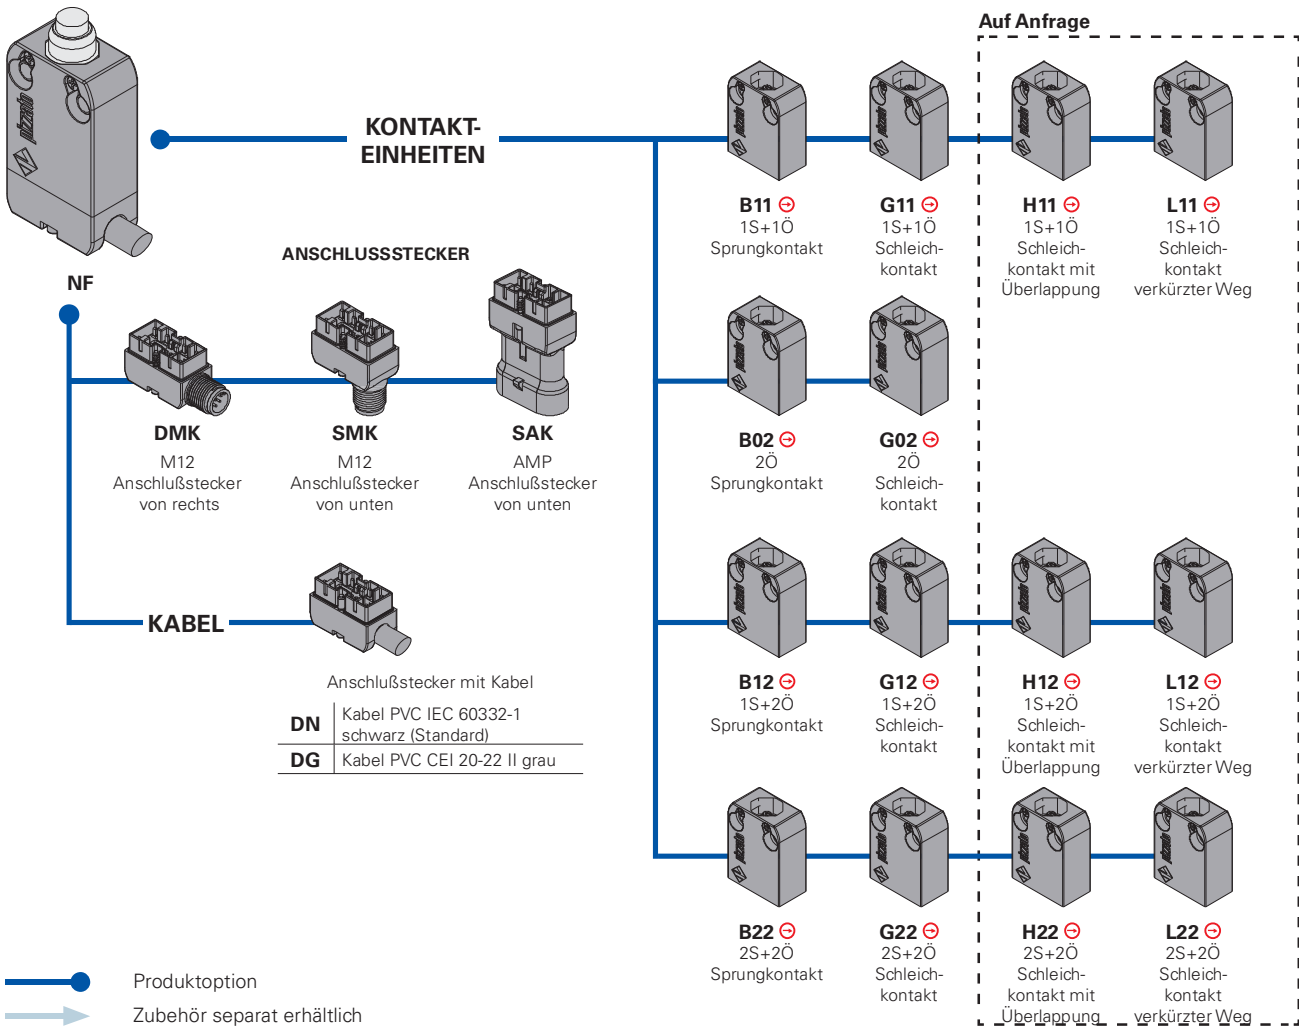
Auf Anfrage

KONTAKT-EINHEITEN

NF

ANSCHLUSSSTECKER

B11 ⊖
1S+1Ö
Sprungkontakt

G11 ⊖
1S+1Ö
Schleichkontakt

H11 ⊖
1S+1Ö
Schleichkontakt mit Überlappung

L11 ⊖
1S+1Ö
Schleichkontakt verkürzter Weg

DMK
M12
Anschlußstecker von rechts

SMK
M12
Anschlußstecker von unten

SAK
AMP
Anschlußstecker von unten

B02 ⊖
2Ö
Sprungkontakt

G02 ⊖
2Ö
Schleichkontakt

KABEL

Anschlußstecker mit Kabel

| | |
|---|---|
| DN | Kabel PVC IEC 60332-1 schwarz (Standard) |
| DG | Kabel PVC CEI 20-22 II grau |

B12 ⊖
1S+2Ö
Sprungkontakt

G12 ⊖
1S+2Ö
Schleichkontakt

H12 ⊖
1S+2Ö
Schleichkontakt mit Überlappung

L12 ⊖
1S+2Ö
Schleichkontakt verkürzter Weg

B22 ⊖
2S+2Ö
Sprungkontakt

G22 ⊖
2S+2Ö
Schleichkontakt

H22 ⊖
2S+2Ö
Schleichkontakt mit Überlappung

L22 ⊖
2S+2Ö
Schleichkontakt verkürzter Weg

Produktoption
Zubehör separat erhältlich